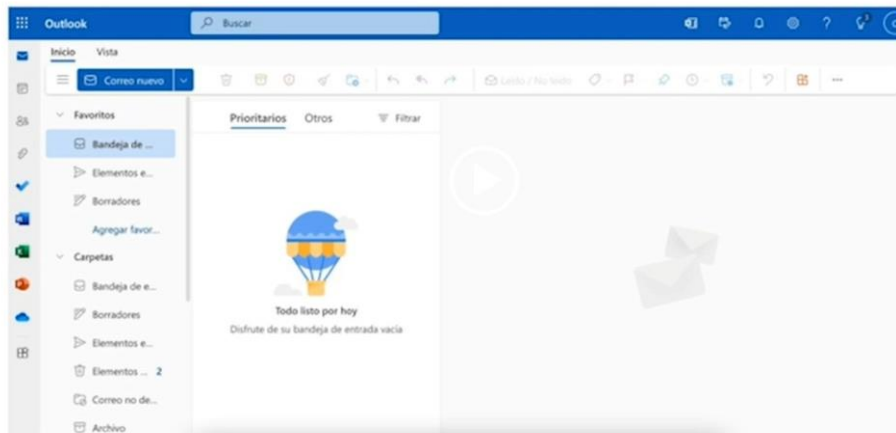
Outlook

Buscar

Inicio Vista

Correo nuevo

Leído / No leído

Favoritos

Bandeja de ...

Elementos e...

Borradores

Agregar favor...

Carpetas

Bandeja de e...

Borradores

Elementos e...

Elementos ... 2

Correo no de...

Archivo

Prioritarios Otros Filtrar

Todo listo por hoy

Disfrute de su bandeja de entrada vacía